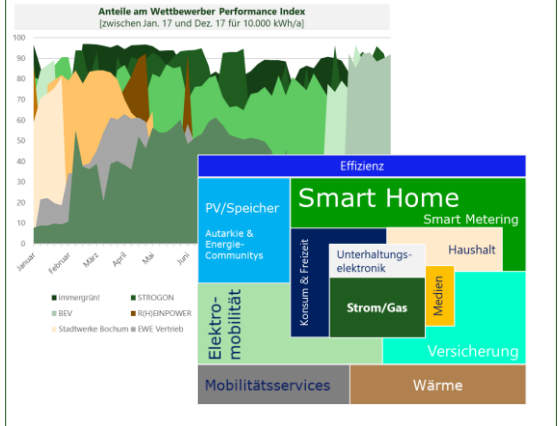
Anteile am Wettbewerber Performance Index
[zwischen Jan. 17 und Dez. 17 für 10.000 kWh/a]

100
90
80
70
60
50
40
30
20
10
0

Januar
Februar
März
April
Mai
Juni

immergrün!
STROGON
BEV
R(H)EINPOWER
Stadtwerke Bochum
EWE Vertrieb

Effizienz

PV/Speicher

Autarkie & Energie-Communitys

Smart Home

Smart Metering

Konsum & Freizeit

Unterhaltungs-elektronik

Haushalt

Strom/Gas

Medien

Elektro-mobilität

Versicherung

Mobilitätsservices

Wärme